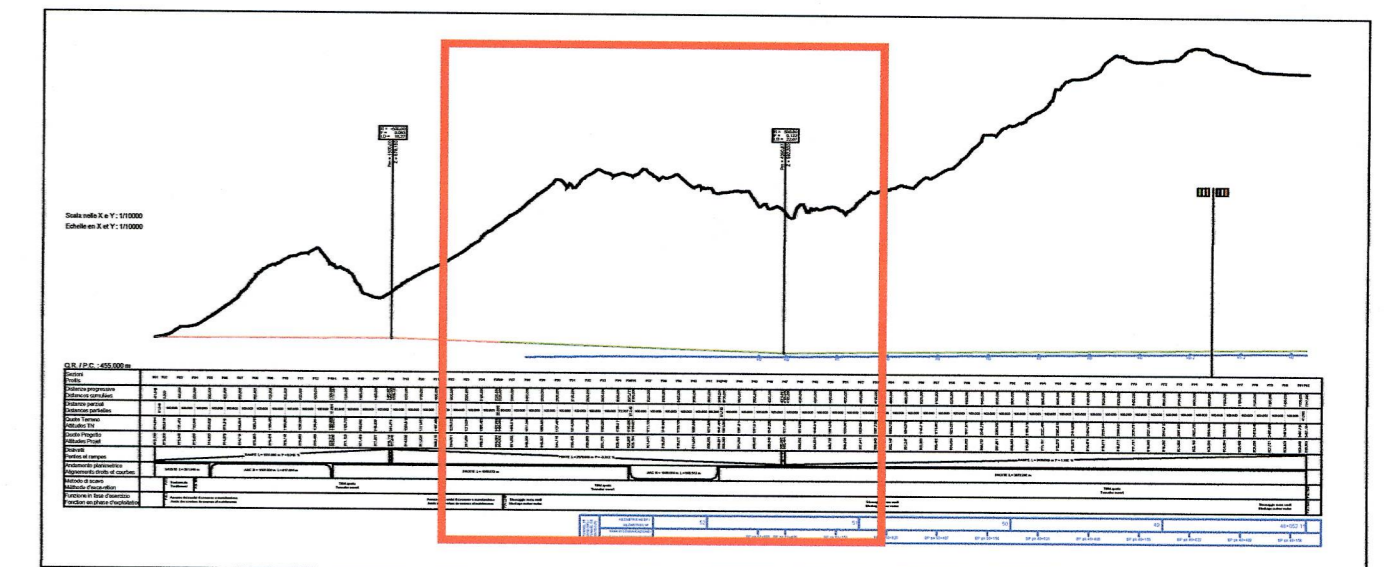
Scala nelle X e Y : 1/10000
Echelle en X et Y : 1/10000

Q.R. / P.C. : 455.000 m

Sezioni
Profils
Distanze progressive
Distances cumulées
Distanze parziali
Distances partielles
Quote Terreno
Altitudes TN
Quote Progetto
Altitudes Projet
Pendenze
Pentes et rampes
Andamento planimetrico
Alignements droits et courbes
Metodo di scavo
Méthode d'excavation
Funzione in fase d'esercizio
Fonction en phase d'exploitation

TBM
TBM
TBM

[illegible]